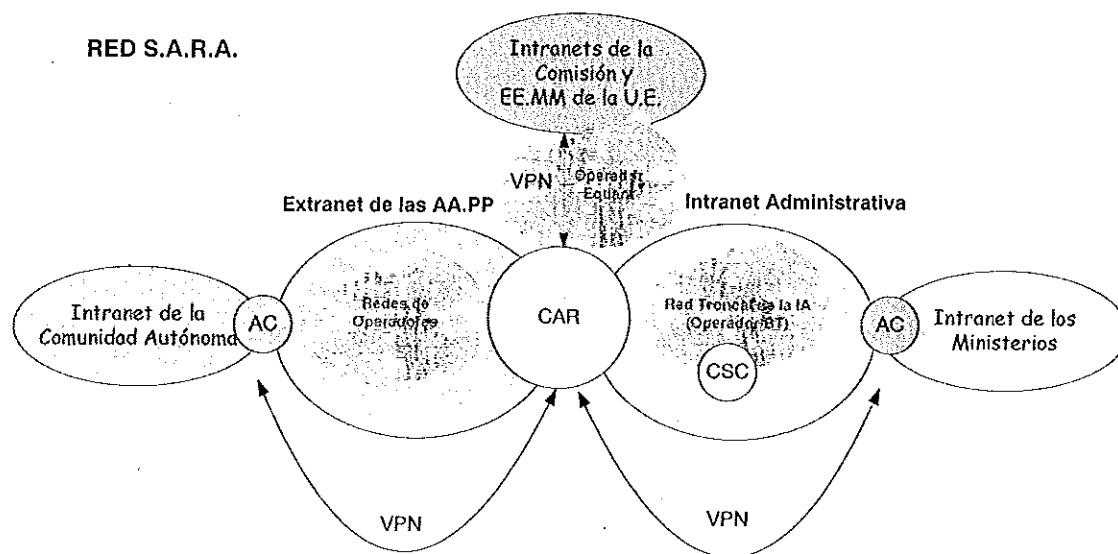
RED S.A.R.A.

Intranets de la Comisión y EE.MM de la U.E.

VPN

Operador Equant

Extranet de las AA.PP

Intranet Administrativa

Intranet de la Comunidad Autónoma

AC

Redes de Operadores

CAR

Red Troncal de la IA (Operador BT)

CSC

AC

Intranet de los Ministerios

VPN

VPN